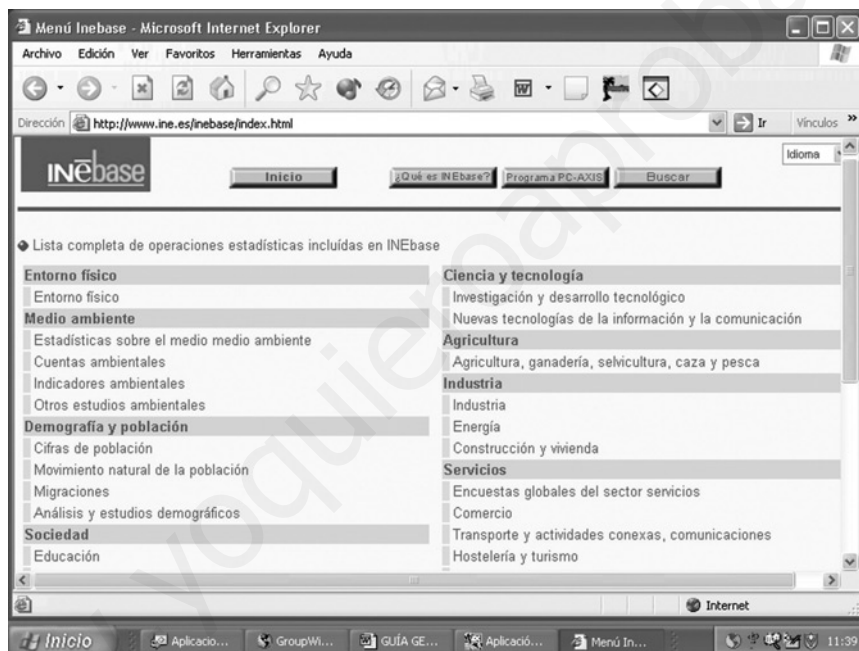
Menú Inebase - Microsoft Internet Explorer

Archivo Edición Ver Favoritos Herramientas Ayuda

Dirección http://www.ine.es/inebase/index.html

Ir Vínculos

INEbase

Inicio ¿Qué es INEbase? Programa PC-AXIS Buscar

Idioma

Lista completa de operaciones estadísticas incluidas en INEbase

| Entorno físico | Ciencia y tecnología |
|---|---|
| Entorno físico | Investigación y desarrollo tecnológico |
| Medio ambiente | Nuevas tecnologías de la información y la comunicación |
| Estadísticas sobre el medio medio ambiente | Agricultura |
| Cuentas ambientales | Agricultura, ganadería, selvicultura, caza y pesca |
| Indicadores ambientales | Industria |
| Otros estudios ambientales | Industria |
| Demografía y población | Energía |
| Cifras de población | Construcción y vivienda |
| Movimiento natural de la población | Servicios |
| Migraciones | Encuestas globales del sector servicios |
| Análisis y estudios demográficos | Comercio |
| Sociedad | Transporte y actividades conexas, comunicaciones |
| Educación | Hostelería y turismo |

Internet

Inicio Aplicacio... GroupWi... GUÍA GE... Aplicació... Menú In... 11:39

yoquieroaprobar